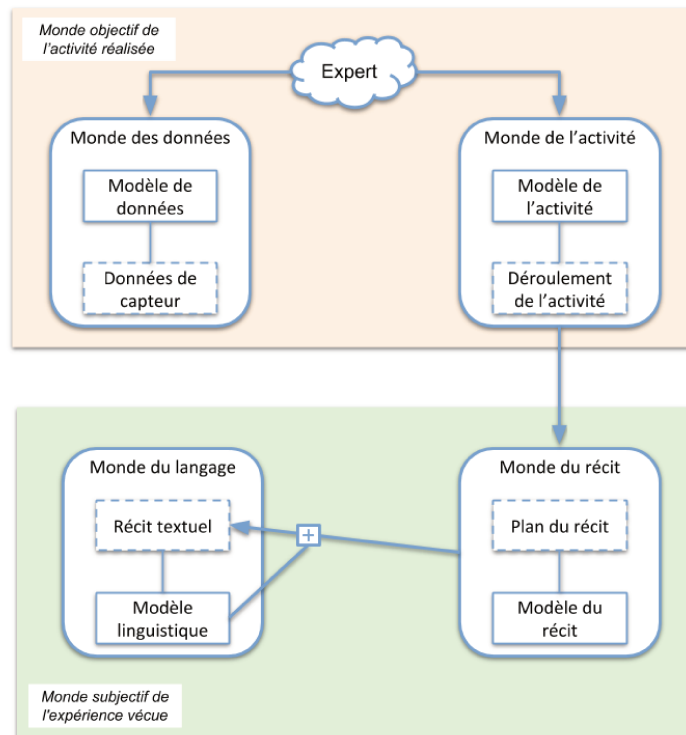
Monde objectif de l'activité réalisée

Expert

Monde des données

Modèle de données

Données de capteur

Monde de l'activité

Modèle de l'activité

Déroulement de l'activité

Monde du langage

Récit textuel

Modèle linguistique

Monde du récit

Plan du récit

Modèle du récit

Monde subjectif de l'expérience vécue